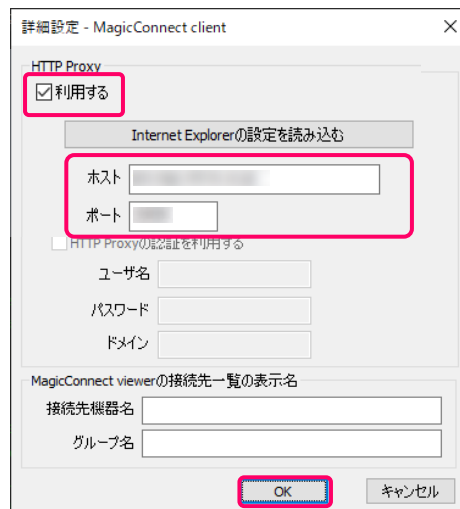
詳細設定 - MagicConnect client
×

HTTP Proxy

☑利用する

Internet Explorerの設定を読み込む

ホスト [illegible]

ポート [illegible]

HTTP Proxyの認証を利用する

ユーザ名

パスワード

ドメイン

MagicConnect viewerの接続先一覧の表示名

接続先機器名

グループ名

OK

キャンセル